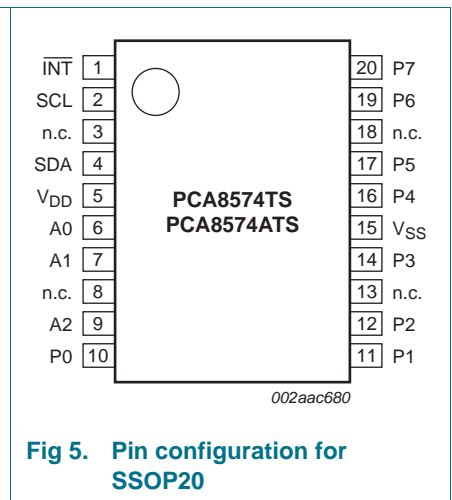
$\overline{INT}$ 1
SCL 2
n.c. 3
SDA 4
$V_{DD}$ 5
A0 6
A1 7
n.c. 8
A2 9
P0 10

PCA8574TS
PCA8574ATS

20 P7
19 P6
18 n.c.
17 P5
16 P4
15 $V_{SS}$
14 P3
13 n.c.
12 P2
11 P1

002aac680

Fig 5. Pin configuration for SSOP20